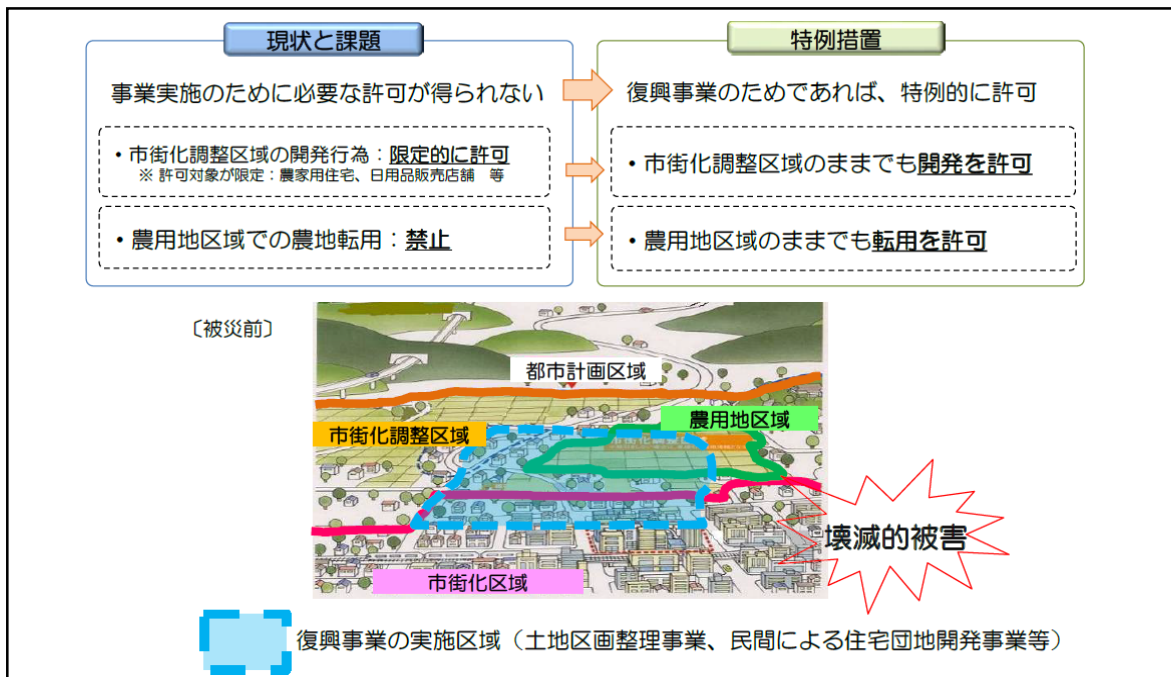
現状と課題

事業実施のために必要な許可が得られない

・市街化調整区域の開発行為：限定的に許可
※ 許可対象が限定：農家用住宅、日用品販売店舗　等

・農用地区域での農地転用：禁止

特例措置

復興事業のためであれば、特例的に許可

・市街化調整区域のままでも開発を許可

・農用地区域のままでも転用を許可

〔被災前〕

都市計画区域

農用地区域

市街化調整区域

壊滅的被害

市街化区域

復興事業の実施区域（土地区画整理事業、民間による住宅団地開発事業等）